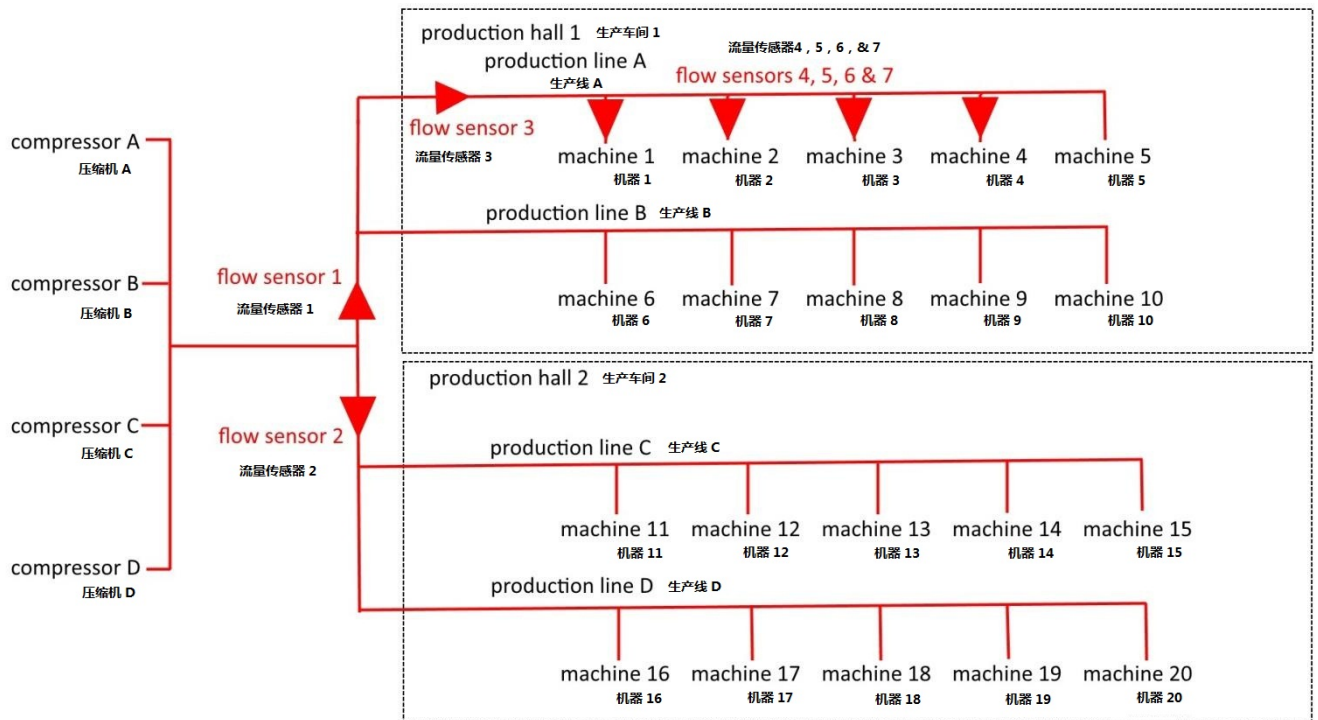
production hall 1 生产车间 1

流量传感器4，5，6，& 7

production line A
生产线 A

flow sensors 4, 5, 6 & 7

flow sensor 3
流量传感器 3

machine 1
机器 1
machine 2
机器 2
machine 3
机器 3
machine 4
机器 4
machine 5
机器 5

production line B 生产线 B

machine 6
机器 6
machine 7
机器 7
machine 8
机器 8
machine 9
机器 9
machine 10
机器 10

compressor A
压缩机 A
compressor B
压缩机 B
compressor C
压缩机 C
compressor D
压缩机 D

flow sensor 1
流量传感器 1

flow sensor 2
流量传感器 2

production hall 2 生产车间 2

production line C 生产线 C

machine 11
机器 11
machine 12
机器 12
machine 13
机器 13
machine 14
机器 14
machine 15
机器 15

production line D 生产线 D

machine 16
机器 16
machine 17
机器 17
machine 18
机器 18
machine 19
机器 19
machine 20
机器 20